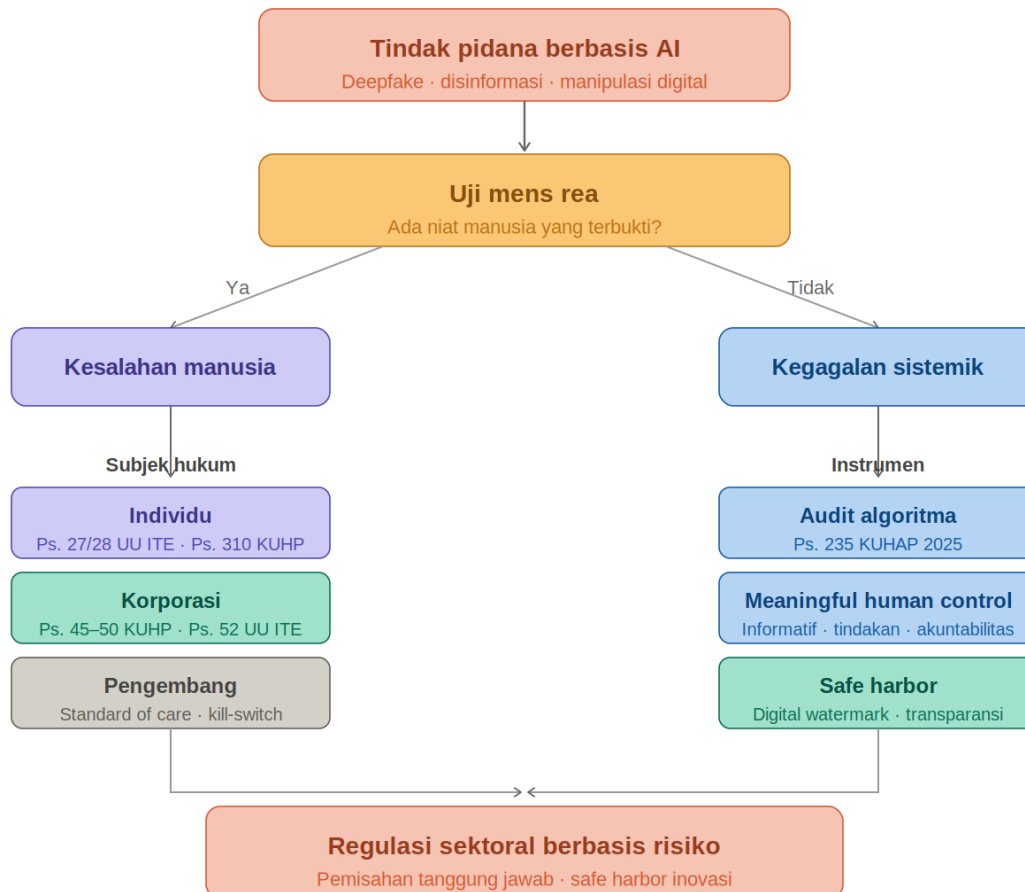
Tindak pidana berbasis AI
Deepfake · disinformasi · manipulasi digital

Uji mens rea
Ada niat manusia yang terbukti?

Ya

Tidak

Kesalahan manusia

Kegagalan sistemik

Subjek hukum

Instrumen

Individu
Ps. 27/28 UU ITE · Ps. 310 KUHP

Korporasi
Ps. 45–50 KUHP · Ps. 52 UU ITE

Pengembang
Standard of care · kill-switch

Audit algoritma
Ps. 235 KUHAP 2025

Meaningful human control
Informatif · tindakan · akuntabilitas

Safe harbor
Digital watermark · transparansi

Regulasi sektoral berbasis risiko
Pemisahan tanggung jawab · safe harbor inovasi